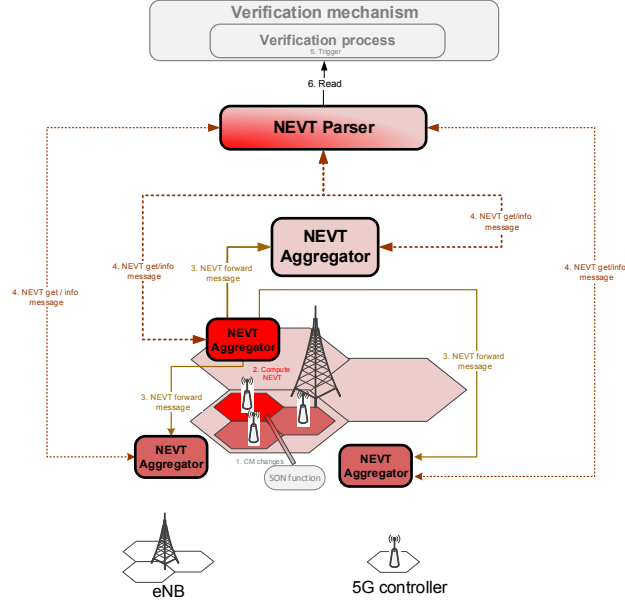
Verification mechanism

Verification process

5. Trigger

6. Read

NEVT Parser

4. NEVT get/info message

NEVT Aggregator

3. NEVT forward message

4. NEVT get/info message

4. NEVT get / info message

4. NEVT get/info message

NEVT Aggregator

2. Compute NEVT

3. NEVT forward message

3. NEVT forward message

NEVT Aggregator

1. CM changes

SON function

NEVT Aggregator

eNB

5G controller